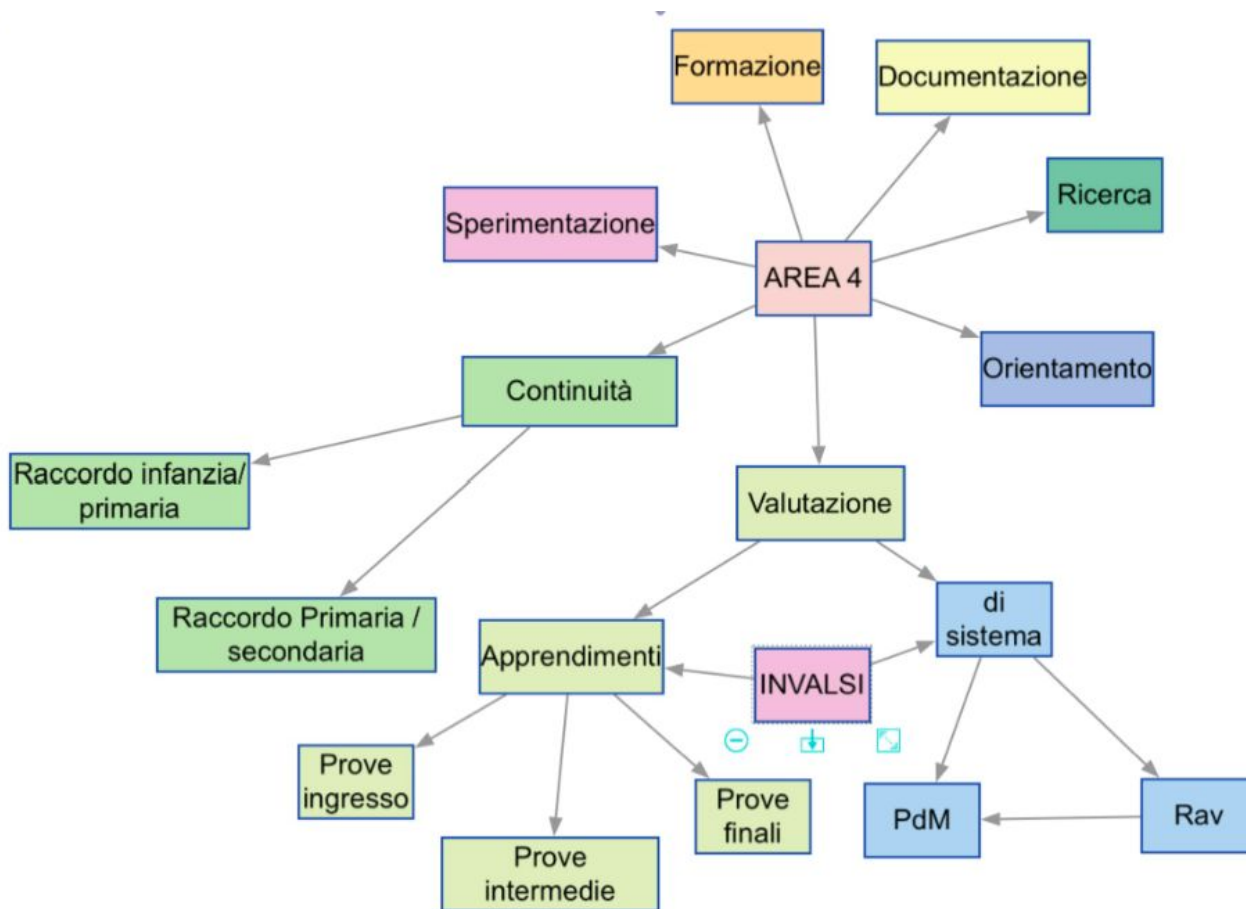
Formazione

Documentazione

Ricerca

Sperimentazione

AREA 4

Orientamento

Continuità

Raccordo infanzia/ primaria

Valutazione

Raccordo Primaria / secondaria

di sistema

Apprendimenti

INVALSI

Prove ingresso

Prove finali

PdM

Rav

Prove intermedie